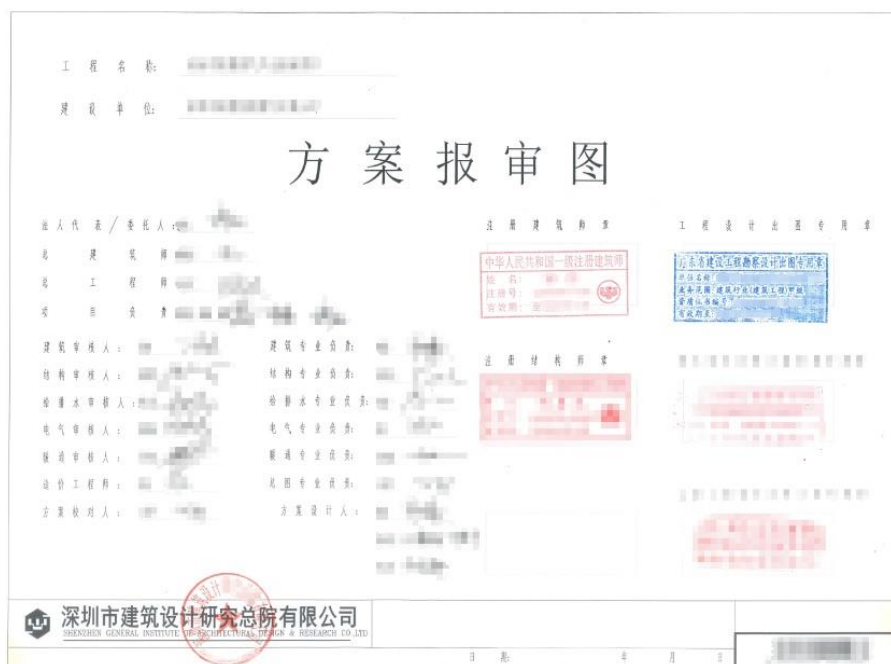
工 程 名 称: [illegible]

建 设 单 位: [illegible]

方 案 报 审 图

法人代表/委托人: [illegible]

总 建 筑 师: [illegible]

总 工 程 师: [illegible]

项 目 负 责: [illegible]

建筑审核人: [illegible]

结构审核人: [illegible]

给排水审核人: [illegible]

电气审核人: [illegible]

暖通审核人: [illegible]

造价工程师: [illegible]

方案校对人: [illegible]

建筑专业负责: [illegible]

结构专业负责: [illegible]

给排水专业负责: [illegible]

电气专业负责: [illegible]

暖通专业负责: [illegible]

总图专业负责: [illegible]

方案设计人: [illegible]

注 册 建 筑 师 章

中华人民共和国一级注册建筑师

姓 名: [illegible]

注册号: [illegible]

有效期: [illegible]

工 程 设 计 出 图 专 用 章

广东省建设工程勘察设计出图专用章

单位名称 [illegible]

业务范围 建筑行业(建筑工程)甲级

资质证书编号 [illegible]

有效期至 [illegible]

注 册 结 构 师 章

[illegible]

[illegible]

深圳市建筑设计研究总院有限公司

SHENZHEN GENERAL INSTITUTE OF ARCHITECTURAL DESIGN & RESEARCH CO.,LTD

日 期: 年 月 日

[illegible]